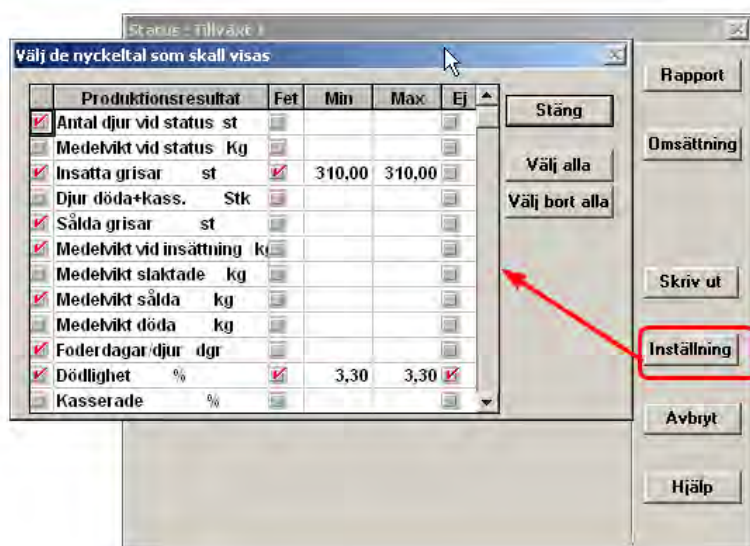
Status : Tillväxt 1

Välj de nyckeltal som skall visas

| | Produktionsresultat | Fet | Min | Max | Ej |
|---|---|---|---|---|---|
| ✓ | Antal djur vid status st | | | | |
| | Medelvikt vid status Kg | | | | |
| ✓ | Insatta grisar st | ✓ | 310,00 | 310,00 | |
| | Djur döda+kass. Stk | | | | |
| ✓ | Sålda grisar st | | | | |
| ✓ | Medelvikt vid insättning k | | | | |
| | Medelvikt slaktade kg | | | | |
| ✓ | Medelvikt sålda kg | | | | |
| | Medelvikt döda kg | | | | |
| ✓ | Foderdagar/djur dgr | | | | |
| ✓ | Dödlighet % | ✓ | 3,30 | 3,30 | ✓ |
| | Kasserade % | | | | |

Stäng

Välj alla

Välj bort alla

Rapport

Omsättning

Skriv ut

Inställning

Avbryt

Hjälp